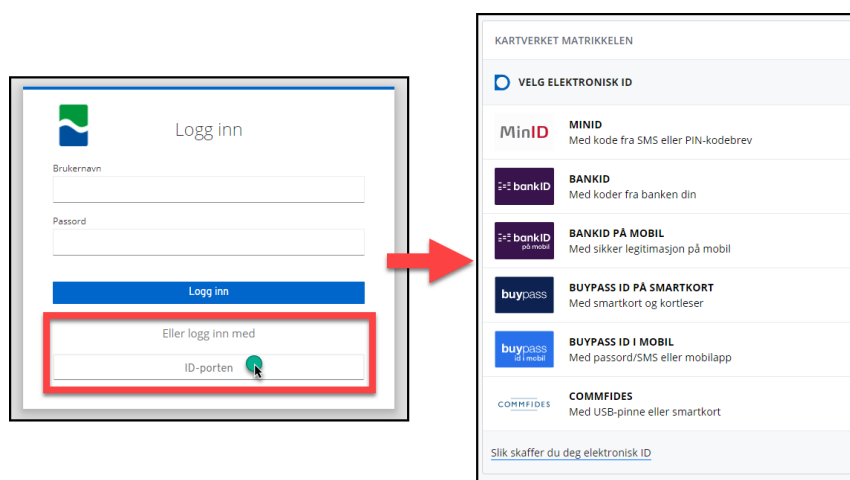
Logg inn

Brukernavn

Passord

Logg inn

Eller logg inn med

ID-porten

KARTVERKET MATRIKKELEN

VELG ELEKTRONISK ID

MinID
MINID
Med kode fra SMS eller PIN-kodebrev

bankID
BANKID
Med koder fra banken din

bankID på mobil
BANKID PÅ MOBIL
Med sikker legitimasjon på mobil

buypass
BUYPASS ID PÅ SMARTKORT
Med smartkort og kortleser

buypass id i mobil
BUYPASS ID I MOBIL
Med passord/SMS eller mobilapp

COMMFIDES
COMMFIDES
Med USB-pinne eller smartkort

Slik skaffer du deg elektronisk ID